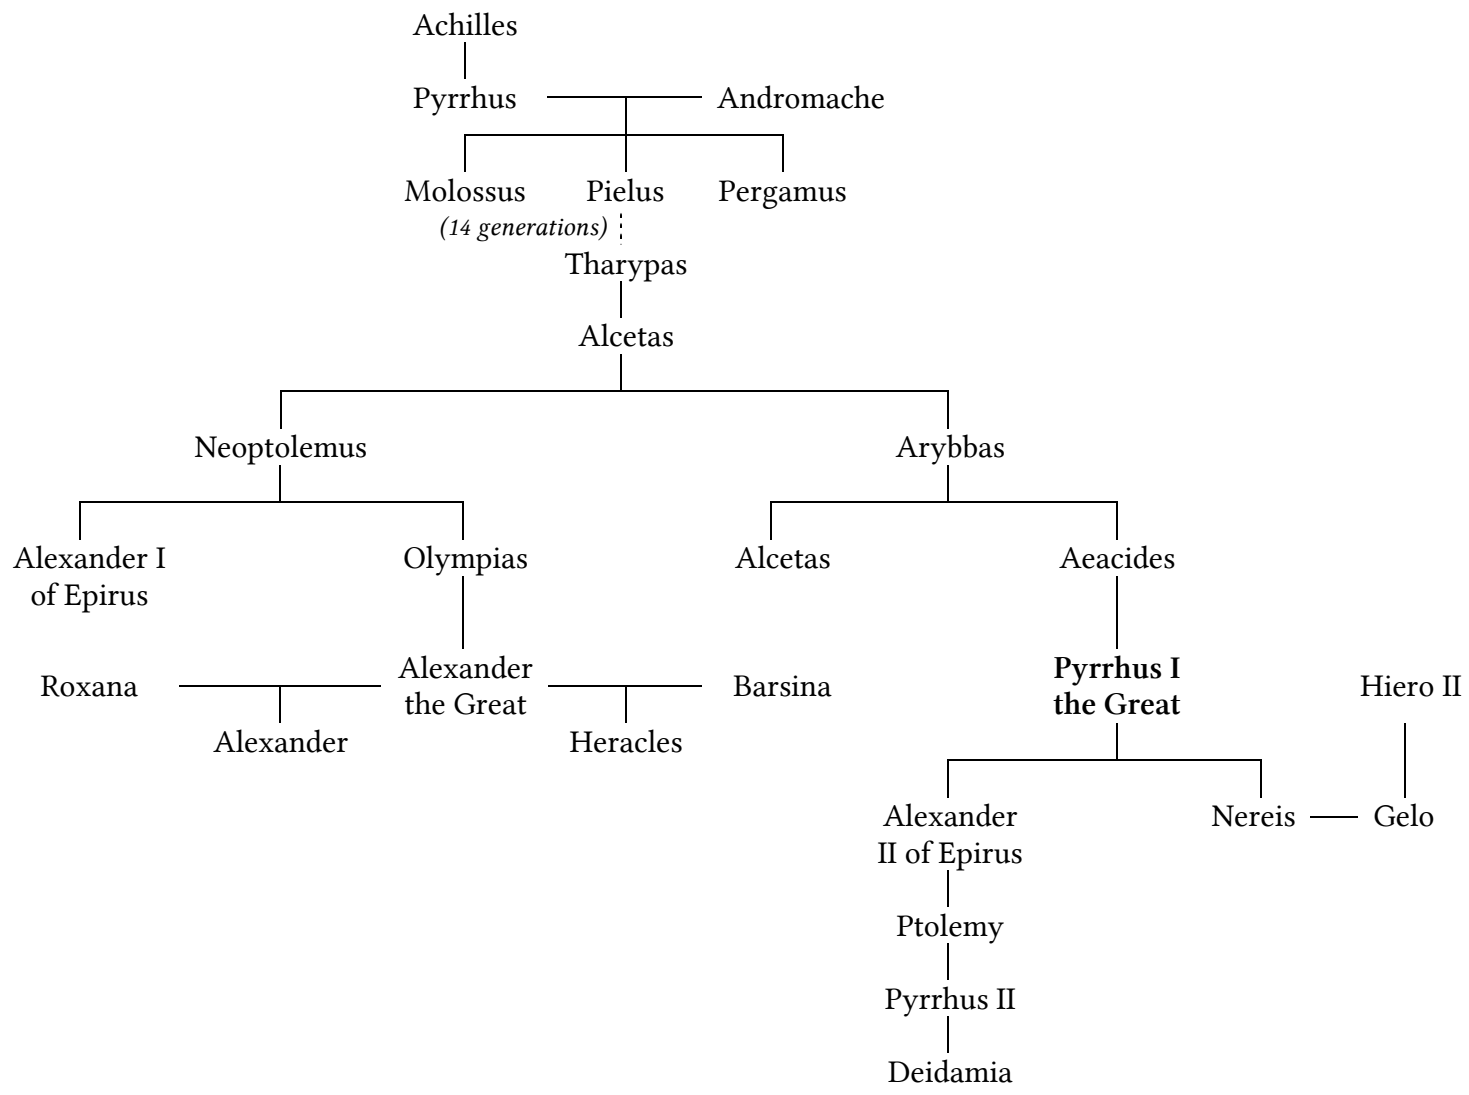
Achilles

Pyrrhus Andromache

Molossus Pielus Pergamus

*(14 generations)*

Tharypas

Alcetas

Neoptolemus Arybbas

Alexander I of Epirus Olympias Alcetas Aeacides

Roxana Alexander the Great Barsina **Pyrrhus I the Great** Hiero II

Alexander Heracles

Alexander II of Epirus Nereis Gelo

Ptolemy

Pyrrhus II

Deidamia